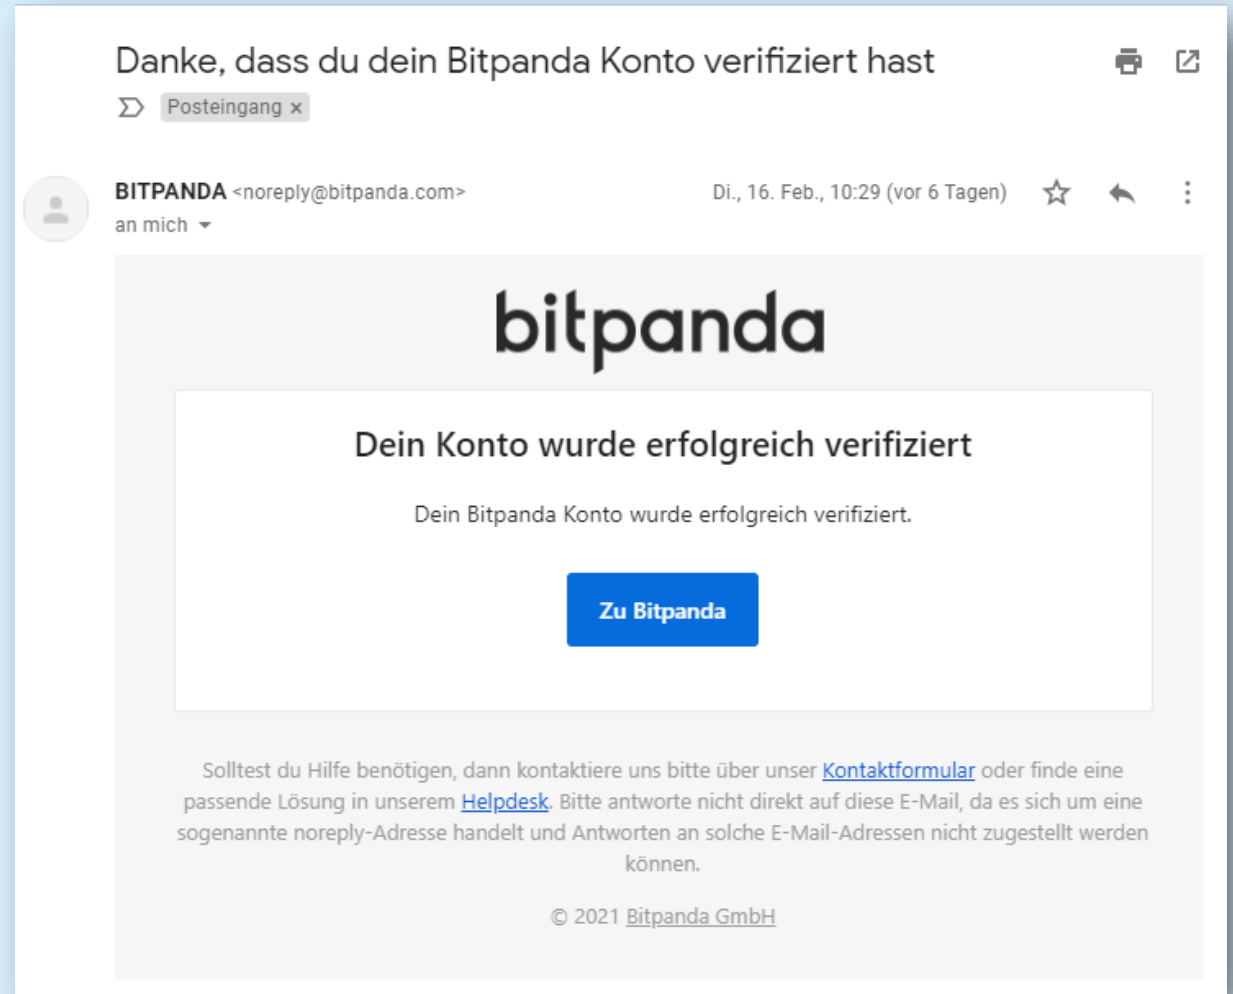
Danke, dass du dein Bitpanda Konto verifiziert hast

Posteingang ×

BITPANDA <noreply@bitpanda.com>
an mich

Di., 16. Feb., 10:29 (vor 6 Tagen)

bitpanda

Dein Konto wurde erfolgreich verifiziert

Dein Bitpanda Konto wurde erfolgreich verifiziert.

Zu Bitpanda

Solltest du Hilfe benötigen, dann kontaktiere uns bitte über unser Kontaktformular oder finde eine passende Lösung in unserem Helpdesk. Bitte antworte nicht direkt auf diese E-Mail, da es sich um eine sogenannte noreply-Adresse handelt und Antworten an solche E-Mail-Adressen nicht zugestellt werden können.

© 2021 Bitpanda GmbH